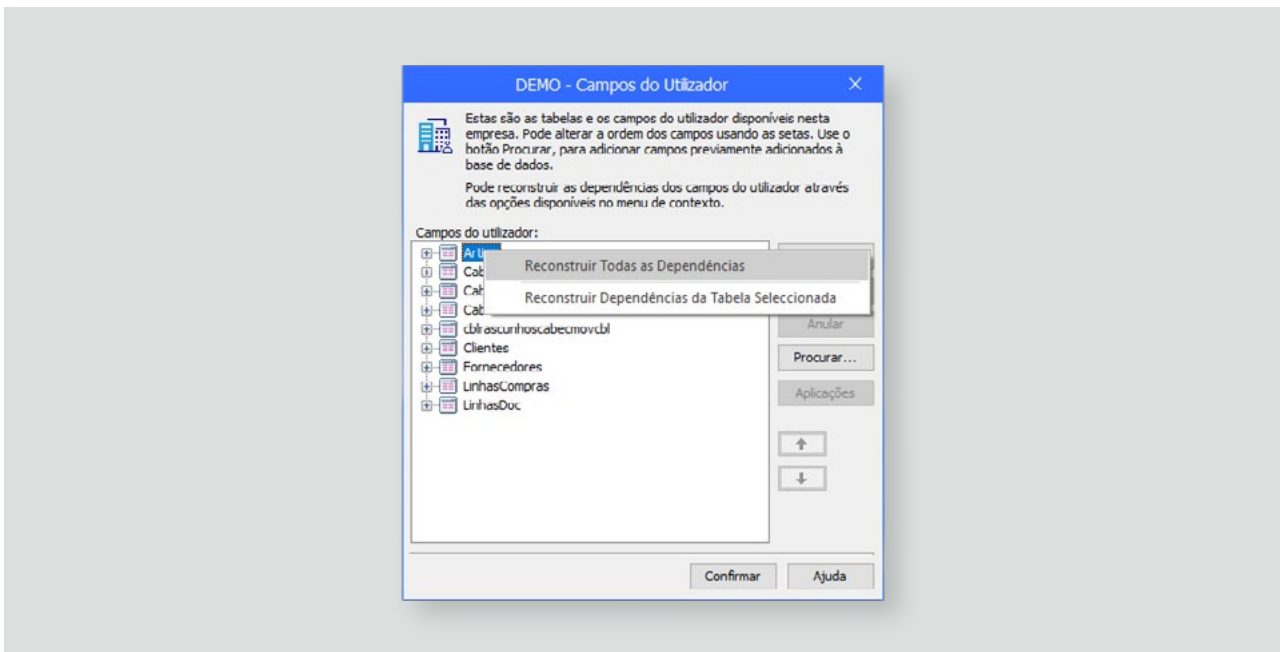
DEMO - Campos do Utilizador

Estas são as tabelas e os campos do utilizador disponíveis nesta empresa. Pode alterar a ordem dos campos usando as setas. Use o botão Procurar, para adicionar campos previamente adicionados à base de dados.

Pode reconstruir as dependências dos campos do utilizador através das opções disponíveis no menu de contexto.

Campos do utilizador:

Ar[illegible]
Cab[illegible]
Cab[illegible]
Cab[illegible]
cblrascunhoscabecmovcbl
Clientes
Fornecedores
LinhasCompras
LinhasDoc

Reconstruir Todas as Dependências
Reconstruir Dependências da Tabela Seleccionada

Anular
Procurar...
Aplicações

Confirmar
Ajuda